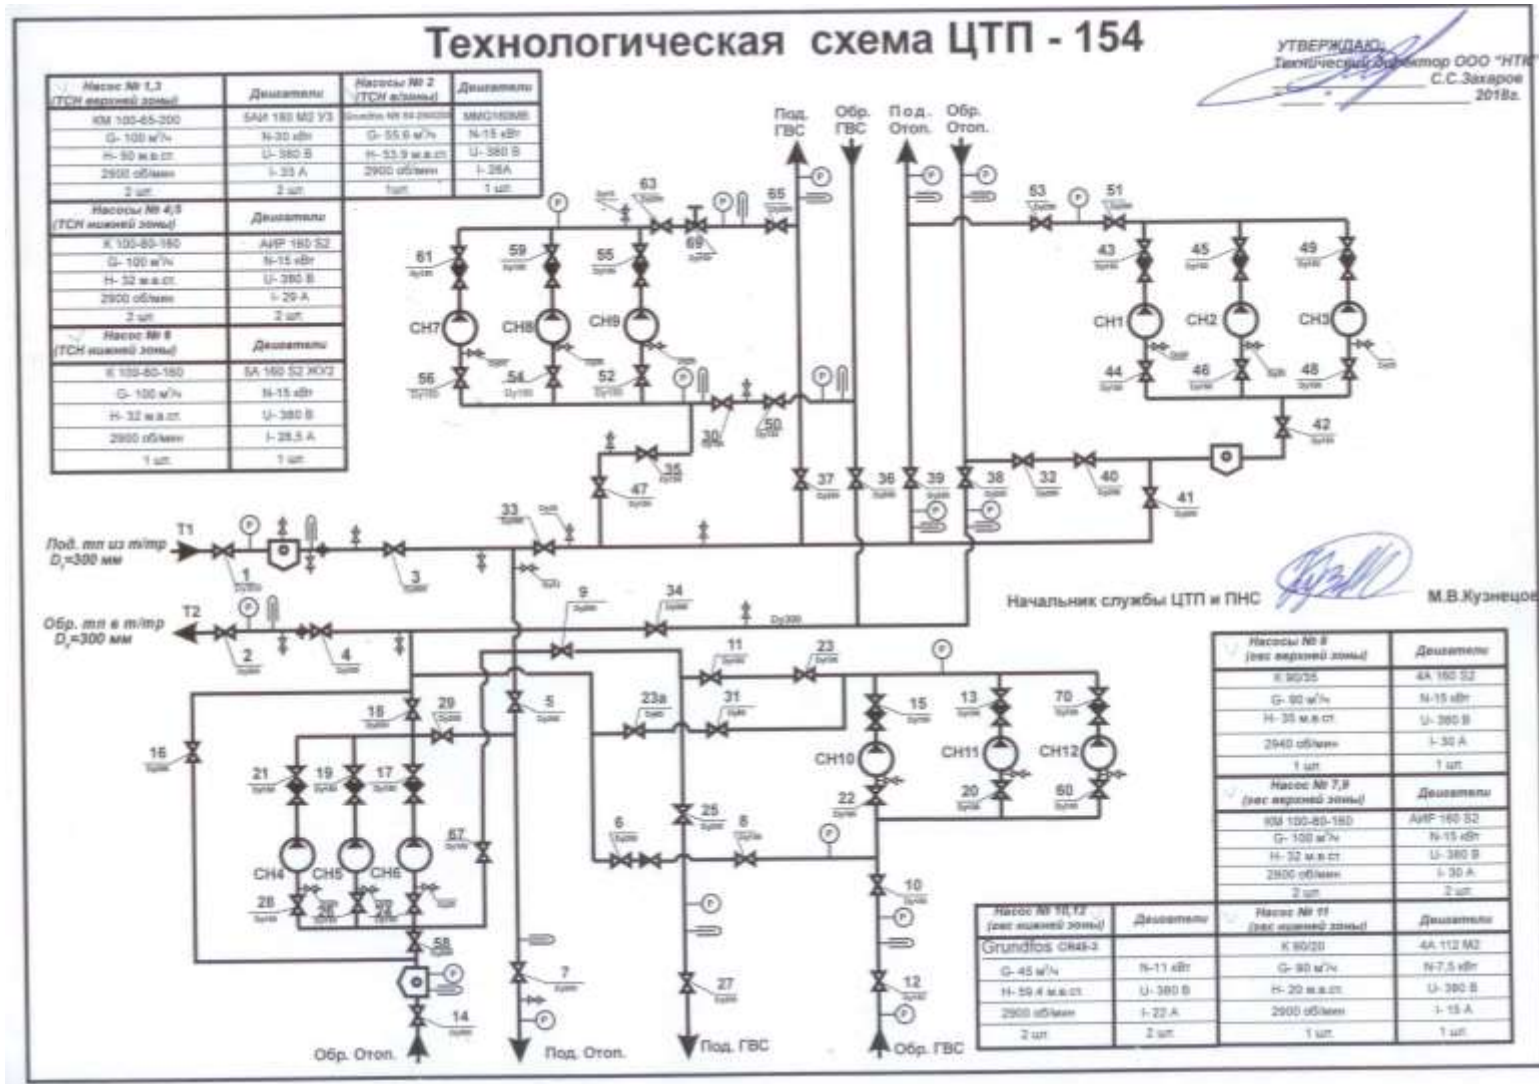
Технологическая схема ЦТП - 154

УТВЕРЖДАЮ:
Технический директор ООО "НТК"
С.С.Захаров
2018г.

| Насос № 1,3 (ТСН верхней зоны) | Двигатели |
|---|---|
| КМ 100-65-200 | 5АИ 180 М2 У3 |
| G- 100 м³/ч | N-30 кВт |
| H- 50 м.в.ст. | U- 380 В |
| 2900 об/мин | I- 33 А |
| 2 шт. | 2 шт. |

| Насосы № 2 (ТСН в/зоны) | Двигатели |
|---|---|
| Grundfos NK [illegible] | MMG160MB |
| G- 55,6 м³/ч | N-15 кВт |
| H- 53,9 м.в.ст. | U- 380 В |
| 2900 об/мин | I- 26А |
| 1шт. | 1 шт. |

| Насосы № 4,5 (ТСН нижней зоны) | Двигатели |
|---|---|
| К 100-80-160 | АИР 160 S2 |
| G- 100 м³/ч | N-15 кВт |
| H- 32 м.в.ст. | U- 380 В |
| 2900 об/мин | I- 29 А |
| 2 шт. | 2 шт. |

| Насос № 6 (ТСН нижней зоны) | Двигатели |
|---|---|
| К 100-80-160 | 5А 160 S2 ЖУ2 |
| G- 100 м³/ч | N-15 кВт |
| H- 32 м.в.ст. | U- 380 В |
| 2900 об/мин | I- 28,5 А |
| 1 шт. | 1 шт. |

Под. ГВС
Обр. ГВС
Под. Отоп.
Обр. Отоп.

63 65 69 61 59 55 CH7 CH8 CH9 56 54 52 30 50 35 47 37 36 39 38 32 40 41 42 53 51 43 45 49 CH1 CH2 CH3 44 46 48

T1
Под. тп из т/тр $D_y$=300 мм
1 3 33

T2
Обр. тп в т/тр $D_y$=300 мм
2 4 9 34 Dy300

Начальник службы ЦТП и ПНС
М.В.Кузнецов

16 18 29 5 11 23 23а 31 15 13 70 CH10 CH11 CH12 22 20 60 21 19 17 CH4 CH5 CH6 67 6 25 8 10 28 26 22 58 14 7 27 12

Обр. Отоп.
Под. Отоп.
Под. ГВС
Обр. ГВС

| Насосы № 9 (вес верхней зоны) | Двигатели |
|---|---|
| К 90/35 | 4А 160 S2 |
| G- 90 м³/ч | N-15 кВт |
| H- 35 м.в.ст. | U- 380 В |
| 2940 об/мин | I- 30 А |
| 1 шт. | 1 шт. |

| Насос № 7,8 (вес верхней зоны) | Двигатели |
|---|---|
| КМ 100-80-160 | АИР 160 S2 |
| G- 100 м³/ч | N-15 кВт |
| H- 32 м.в.ст. | U- 380 В |
| 2900 об/мин | I- 30 А |
| 2 шт. | 2 шт. |

| Насос № 10,12 (вес нижней зоны) | Двигатели | Насос № 11 (вес нижней зоны) | Двигатели |
|---|---|---|---|
| Grundfos CR45-3 | | К 90/20 | 4А 112 М2 |
| G- 45 м³/ч | N-11 кВт | G- 90 м³/ч | N-7,5 кВт |
| H- 59,4 м.в.ст. | U- 380 В | H- 20 м.в.ст. | U- 380 В |
| 2900 об/мин | I- 22 А | 2900 об/мин | I- 15 А |
| 2 шт. | 2 шт. | 1 шт. | 1 шт. |